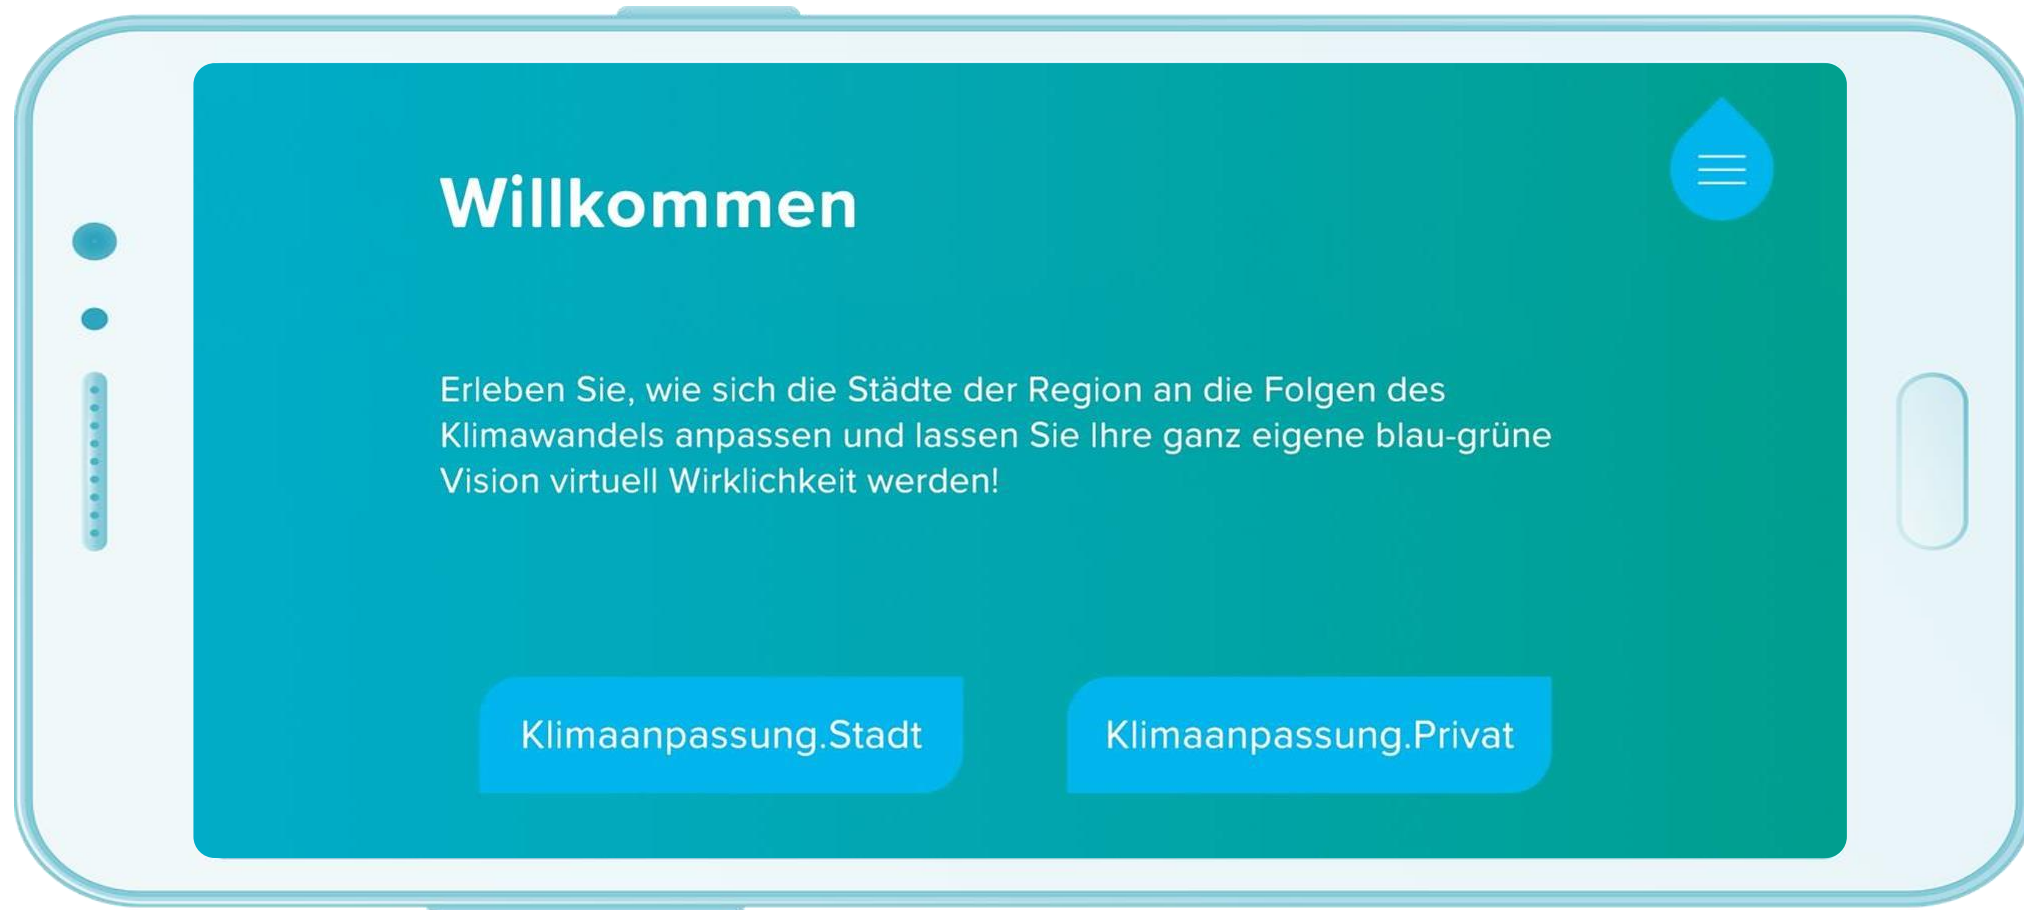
Willkommen

Erleben Sie, wie sich die Städte der Region an die Folgen des Klimawandels anpassen und lassen Sie Ihre ganz eigene blau-grüne Vision virtuell Wirklichkeit werden!

Klimaanpassung.Stadt

Klimaanpassung.Privat